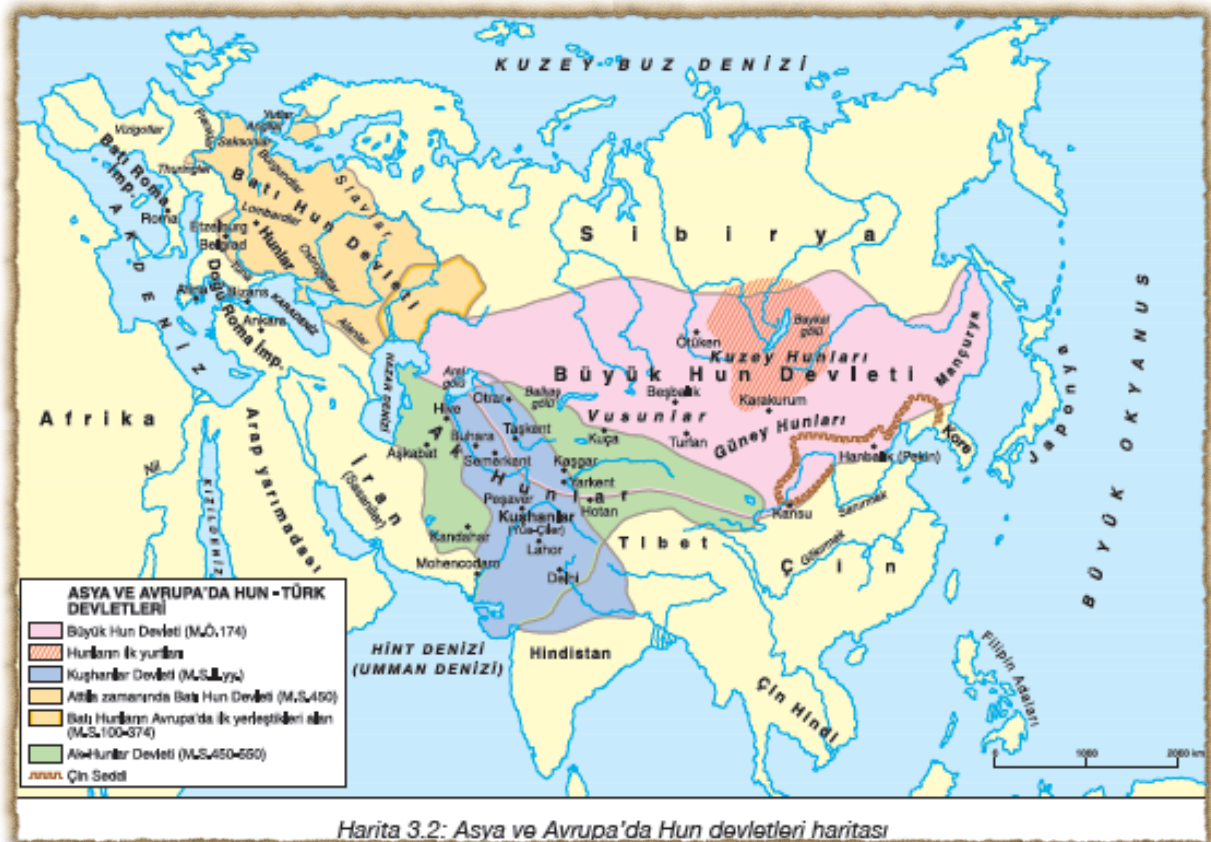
KUZEY BUZ DENİZİ

Sibirya

BÜYÜK OKYANUS

Japonya

Mançurya

Kore

Baykal gölü

Ötüken

Kuzey Hunları

Büyük Hun Devleti

Karakurum

Beşbalık

Vusunlar

Turfan

Güney Hunları

Hanbalık (Pekin)

Kansu

Sarurmak

Gökırmak

Çin

Tibet

Balkaş gölü

Aral gölü

Otrar

Taşkent

Kuça

Kaşgar

Yarkent

Hotan

Semerkant

Buhara

Hive

Aşkabat

Akhunlar

Peşaver

Kuşhanlar

(Yüe-Çiler)

Lahor

Kandahar

Mohencodaro

Delhi

Hindistan

Çin Hindi

Filipin Adaları

HİNT DENİZİ (UMMAN DENİZİ)

İran (Sasaniler)

Arap yarımadası

Kızıldeniz

Nil

Afrika

Akdeniz

Batı Roma İmp.

Roma

Vizigotlar

Frankler

Saksonlar

Vandallar

Angıllar

Thuringler

Burgundlar

Batı Hun Devleti

Slavlar

Hunlar

Lombardlar

Ostrogotlar

Etzelburg

Belgrad

Atina

İstanbul

Doğu Roma İmp.

Ankara

Karadeniz

Alanlar

Hazar denizi

ASYA VE AVRUPA'DA HUN - TÜRK DEVLETLERİ

Büyük Hun Devleti (M.Ö.174)

Hunların ilk yurtları

Kuşhanlar Devleti (M.S.I.yy.)

Atilla zamanında Batı Hun Devleti (M.S.450)

Batı Hunların Avrupa'da ilk yerleştikleri alan (M.S.100-374)

Ak-Hunlar Devleti (M.S.450-550)

Çin Seddi

0 1000 2000 km

Harita 3.2: Asya ve Avrupa'da Hun devletleri haritası